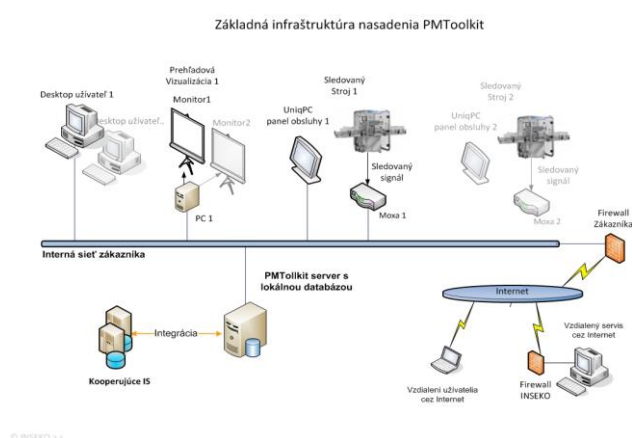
Základná infraštruktúra nasadenia PMToolkit

Desktop užívateľ 1

Desktop užívateľ...

Prehľadová Vizualizácia 1

Monitor1

Monitor2

PC 1

UniqPC panel obsluhy 1

Sledovaný Stroj 1

Sledovaný signál

Moxa 1

UniqPC panel obsluhy 2

Sledovaný Stroj 2

Sledovaný signál

Moxa 2

Firewall Zákazníka

Interná sieť zákazníka

PMToolkit server s lokálnou databázou

Internet

Integrácia

Kooperujúce IS

Vzdialený servis cez Internet

Vzdialení užívatelia cez Internet

Firewall INSEKO

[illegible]